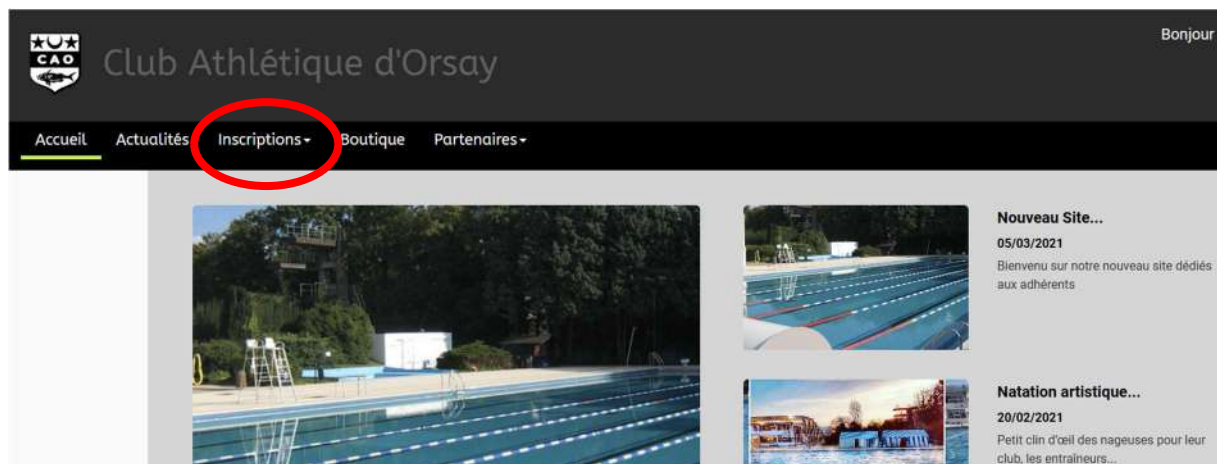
CAO

Club Athlétique d'Orsay

Bonjour

Accueil Actualités Inscriptions Boutique Partenaires

Nouveau Site...

05/03/2021

Bienvenu sur notre nouveau site dédiés aux adhérents

Natation artistique...

20/02/2021

Petit clin d'œil des nageuses pour leur club, les entraîneurs...